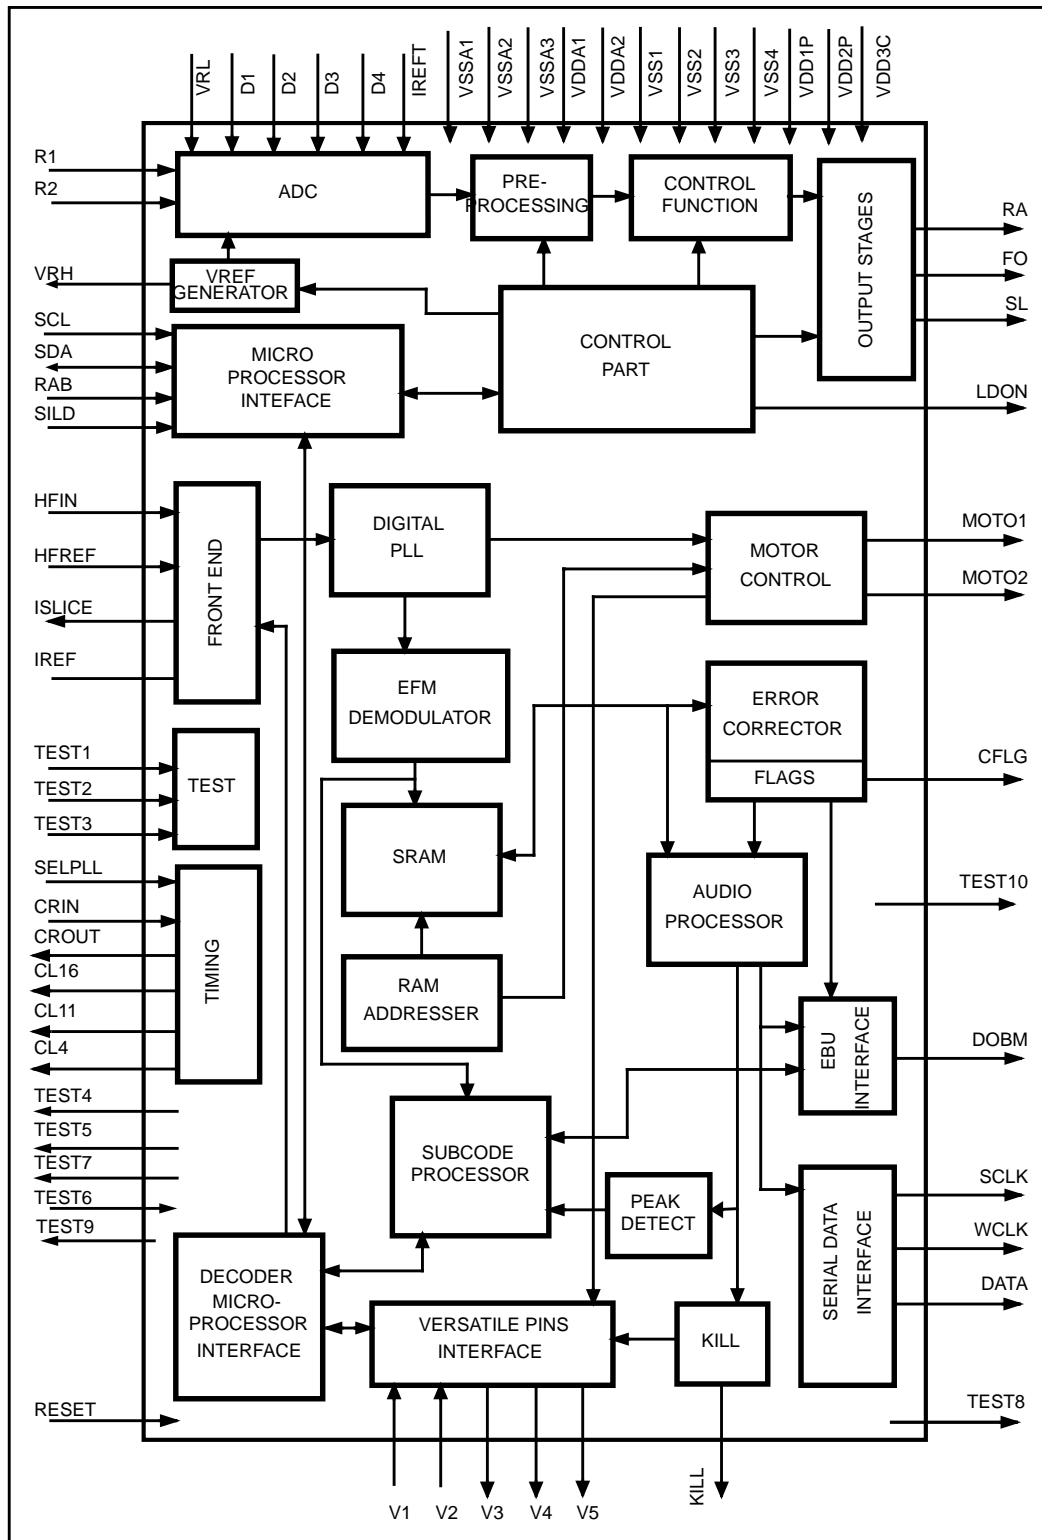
VRL
D1
D2
D3
D4
IREFT
VSSA1
VSSA2
VSSA3
VDDA1
VDDA2
VSS1
VSS2
VSS3
VSS4
VDD1P
VDD2P
VDD3C

R1
R2
ADC
PRE-PROCESSING
CONTROL FUNCTION
OUTPUT STAGES
RA
FO
SL
VRH
VREF GENERATOR
SCL
SDA
RAB
SILD
MICRO PROCESSOR INTEFACE
CONTROL PART
LDON

HFIN
HFREF
ISLICE
IREF
FRONT END
DIGITAL PLL
MOTOR CONTROL
MOTO1
MOTO2
EFM DEMODULATOR
ERROR CORRECTOR
FLAGS
CFLG
TEST1
TEST2
TEST3
TEST
SRAM
AUDIO PROCESSOR
TEST10
SELPLL
CRIN
CROUT
CL16
CL11
CL4
TIMING
RAM ADDRESSER
EBU INTERFACE
DOBM
TEST4
TEST5
TEST7
TEST6
TEST9
SUBCODE PROCESSOR
PEAK DETECT
SERIAL DATA INTERFACE
SCLK
WCLK
DATA
DECODER MICRO-PROCESSOR INTERFACE
VERSATILE PINS INTERFACE
KILL
RESET
TEST8
V1
V2
V3
V4
V5
KILL